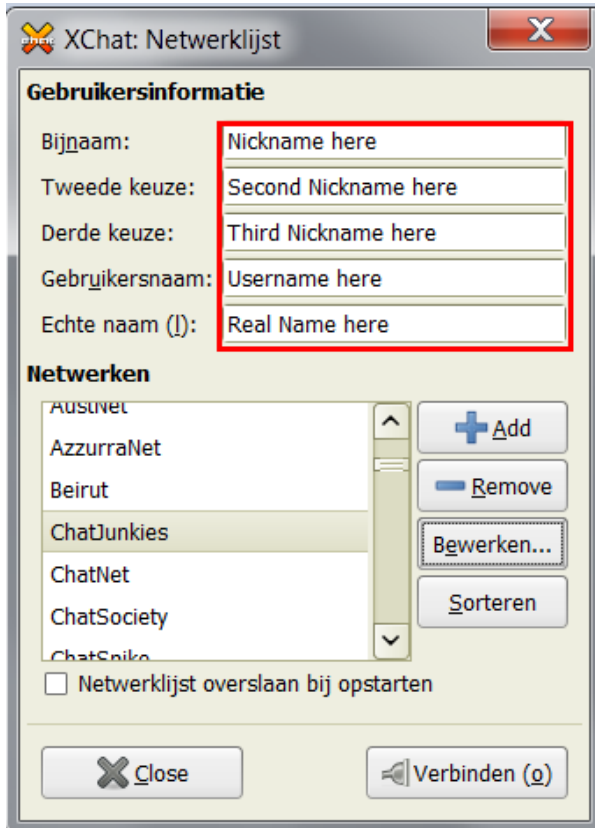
XChat: Netwerklijst

Gebruikersinformatie

Bijnaam: Nickname here
Tweede keuze: Second Nickname here
Derde keuze: Third Nickname here
Gebruikersnaam: Username here
Echte naam (l): Real Name here

Netwerken

AustNet
AzzurraNet
Beirut
ChatJunkies
ChatNet
ChatSociety
ChatSpike

Add
Remove
Bewerken...
Sorteren

Netwerklijst overslaan bij opstarten

Close
Verbinden (o)